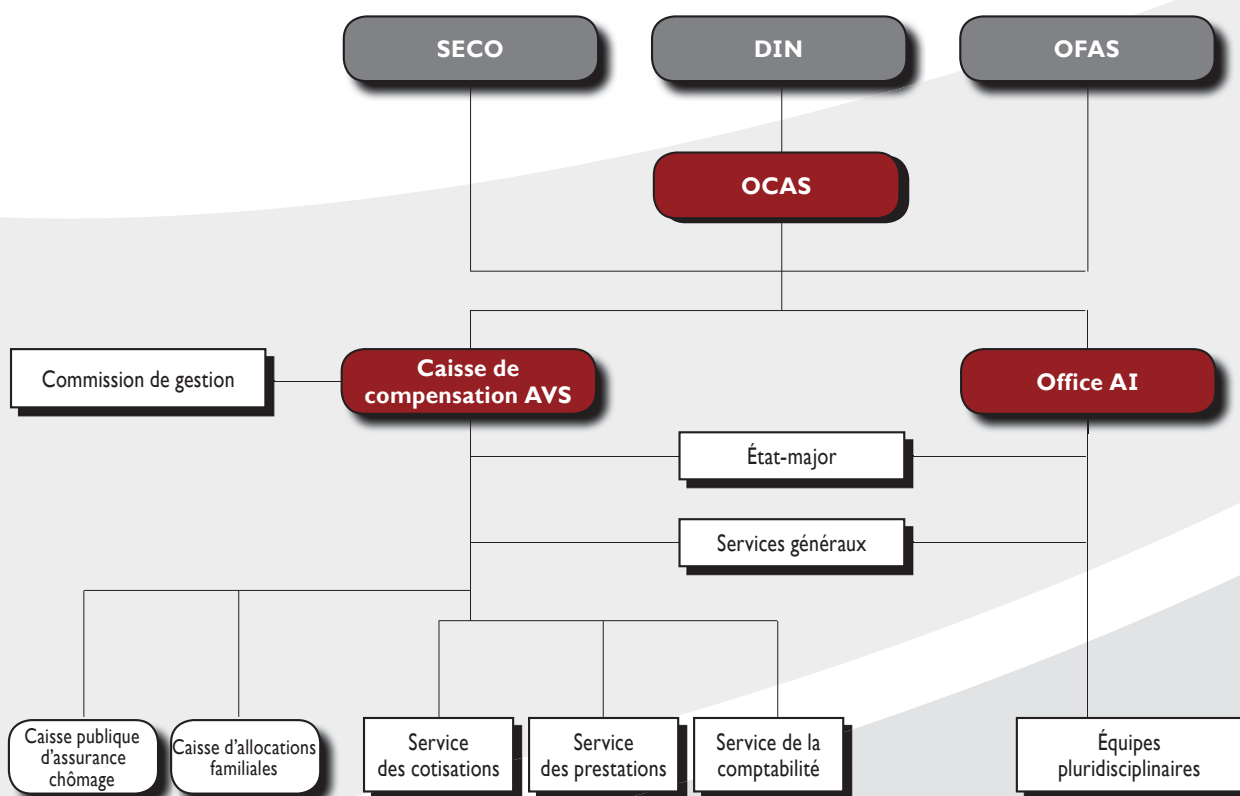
SECO

DIN

OFAS

OCAS

Commission de gestion

Caisse de compensation AVS

Office AI

État-major

Services généraux

Caisse publique d'assurance chômage

Caisse d'allocations familiales

Service des cotisations

Service des prestations

Service de la comptabilité

Équipes pluridisciplinaires